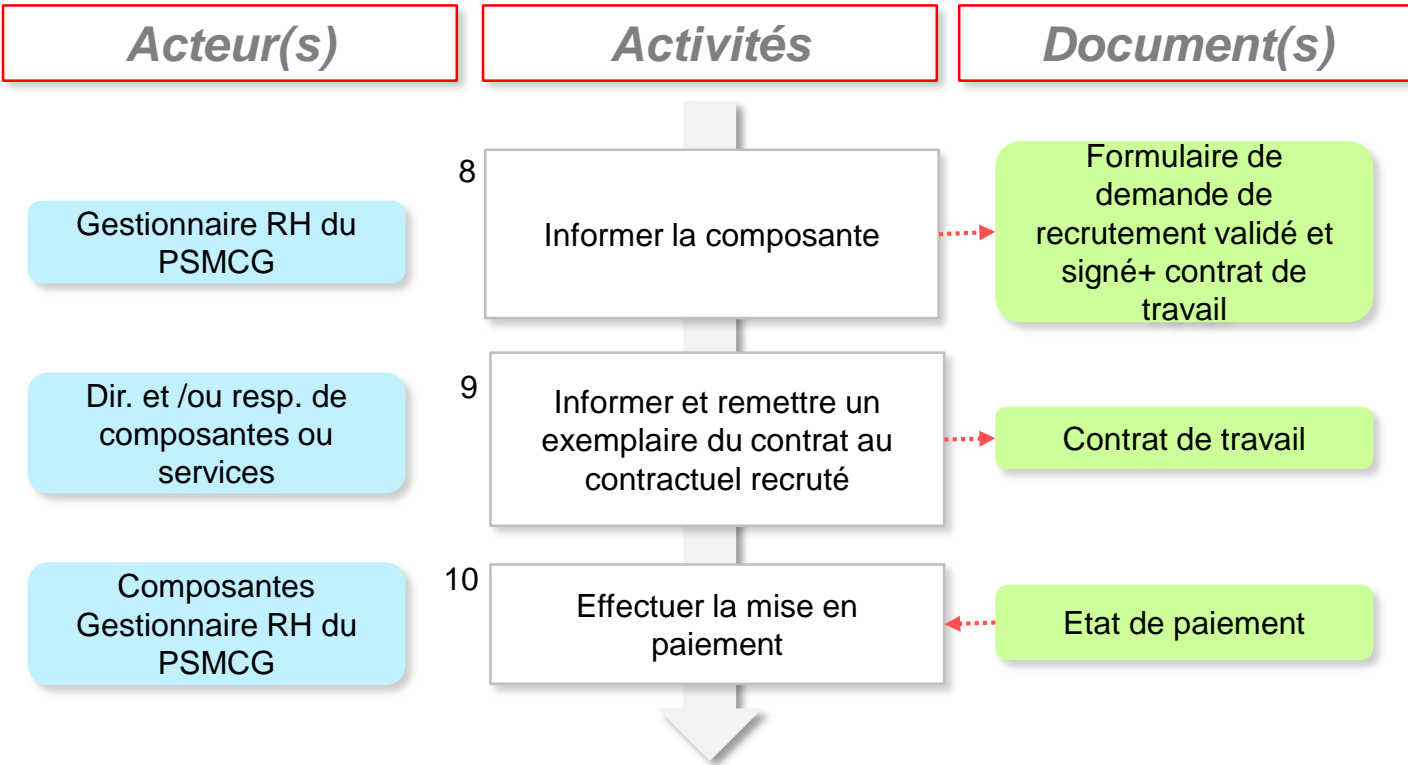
Acteur(s)

Activités

Document(s)

8

Gestionnaire RH du PSMCG

Informer la composante

Formulaire de demande de recrutement validé et signé+ contrat de travail

9

Dir. et /ou resp. de composantes ou services

Informer et remettre un exemplaire du contrat au contractuel recruté

Contrat de travail

10

Composantes Gestionnaire RH du PSMCG

Effectuer la mise en paiement

Etat de paiement